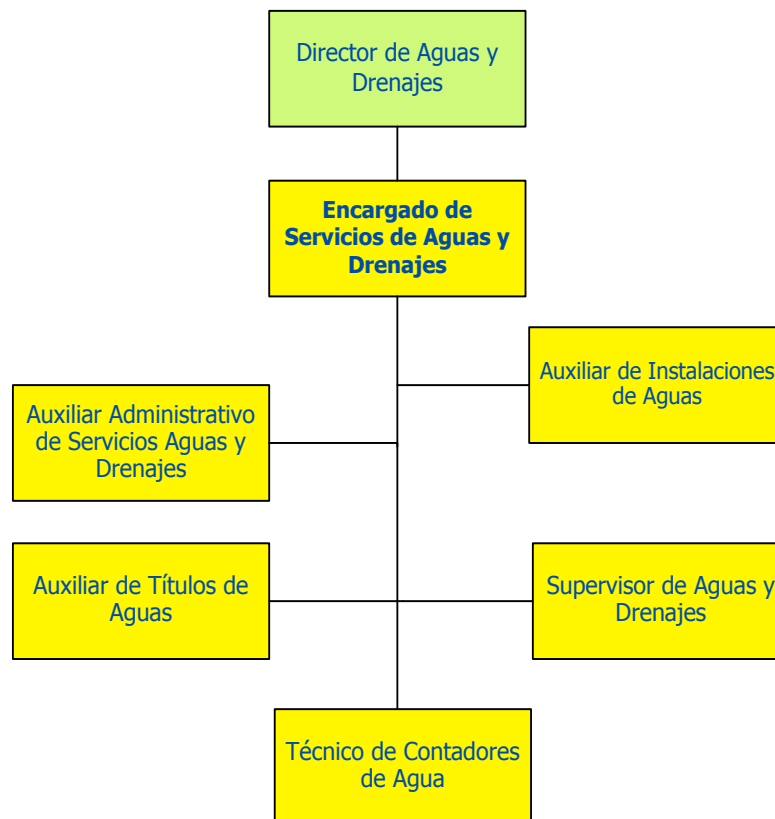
Director de Aguas y Drenajes

Encargado de Servicios de Aguas y Drenajes

Auxiliar de Instalaciones de Aguas

Auxiliar Administrativo de Servicios Aguas y Drenajes

Auxiliar de Títulos de Aguas

Supervisor de Aguas y Drenajes

Técnico de Contadores de Agua